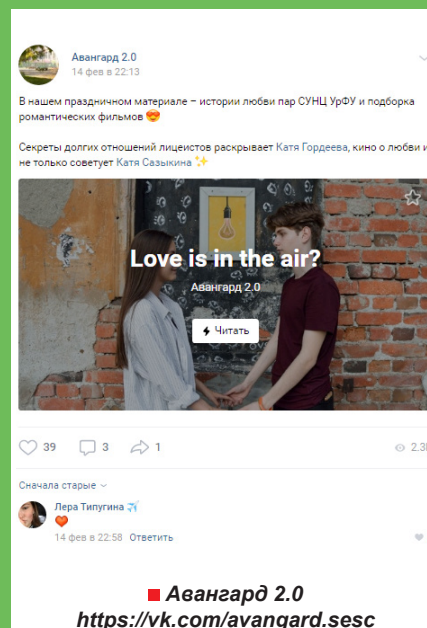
Авангард 2.0
14 фев в 22:13

В нашем праздничном материале – истории любви пар СУНЦ УрФУ и подборка романтических фильмов 😍

Секреты долгих отношений лицеистов раскрывает Катя Гордеева, кино о любви и не только советует Катя Сазыкина ✨

Love is in the air?
Авангард 2.0
Читать

39 3 1 2.3

Сначала старые

Лера Типугина ✈️
❤️
14 фев в 22:58 Ответить

Авангард 2.0
https://vk.com/avangard.sesc